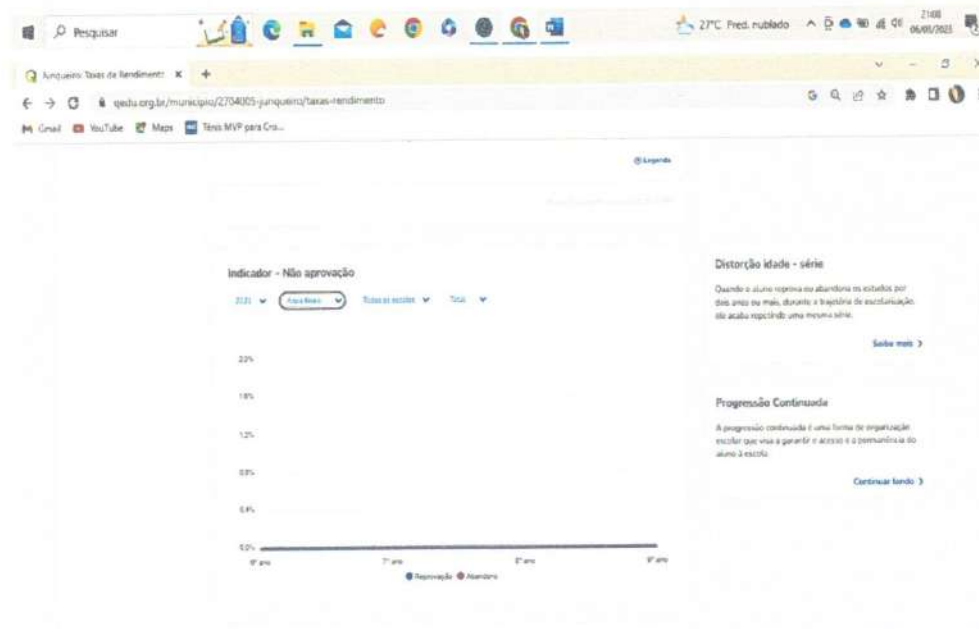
Pesquisar

27°C Pred. nublado 21:08 06/08/2023

Junqueiro: Taxas de Rendimento ×

qedu.org.br/municipio/2704005-junqueiro/taxas-rendimento

Gmail YouTube Maps Tênis MVP para Cro...

Legenda

Indicador - Não aprovação

2021 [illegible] Todas as escolas Total

2,0%
1,6%
1,2%
0,8%
0,4%
0,0%

6º ano 7º ano 8º ano 9º ano

Reprovação Abandono

Distorção idade - série

Quando o aluno reprova ou abandona os estudos por dois anos ou mais, durante a trajetória de escolarização, ele acaba repetindo uma mesma série.

Saiba mais >

Progressão Continuada

A progressão continuada é uma forma de organização escolar que visa a garantir o acesso e a permanência do aluno à escola.

Continuar lendo >